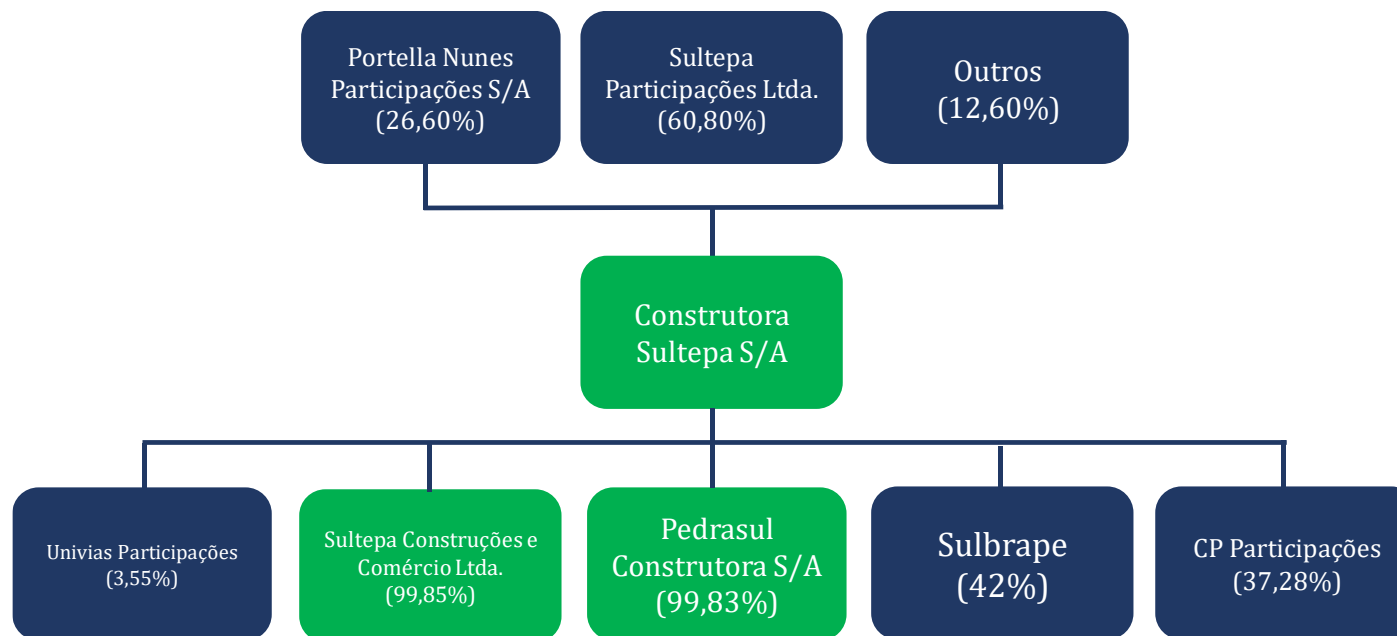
Portella Nunes Participações S/A (26,60%)

Sultepa Participações Ltda. (60,80%)

Outros (12,60%)

Construtora Sultepa S/A

Univias Participações (3,55%)

Sultepa Construções e Comércio Ltda. (99,85%)

Pedrasul Construtora S/A (99,83%)

Sulbrape (42%)

CP Participações (37,28%)